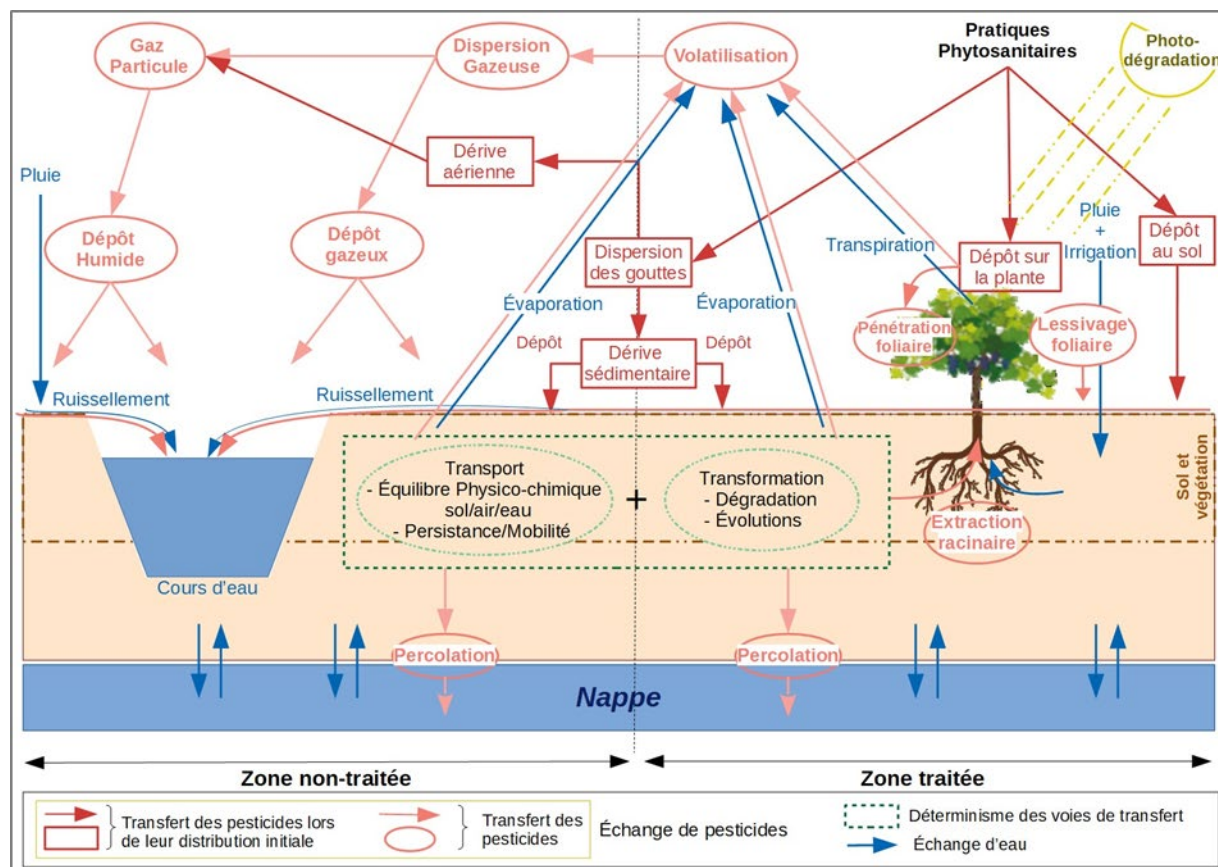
Gaz Particule

Dispersion Gazeuse

Volatilisation

Pratiques Phytosanitaires

Photo-dégradation

Pluie

Dérive aérienne

Dépôt Humide

Dépôt gazeux

Dispersion des gouttes

Transpiration

Dépôt sur la plante

Pluie + Irrigation

Dépôt au sol

Évaporation

Évaporation

Dépôt

Dérive sédimentaire

Dépôt

Pénétration foliaire

Lessivage foliaire

Ruissellement

Ruissellement

Transport
- Équilibre Physico-chimique sol/air/eau
- Persistance/Mobilité

+

Transformation
- Dégradation
- Évolutions

Sol et végétation

Extraction racinaire

Cours d'eau

Percolation

Percolation

Nappe

Zone non-traitée

Zone traitée

Transfert des pesticides lors de leur distribution initiale

Transfert des pesticides

Échange de pesticides

Déterminisme des voies de transfert

Échange d'eau